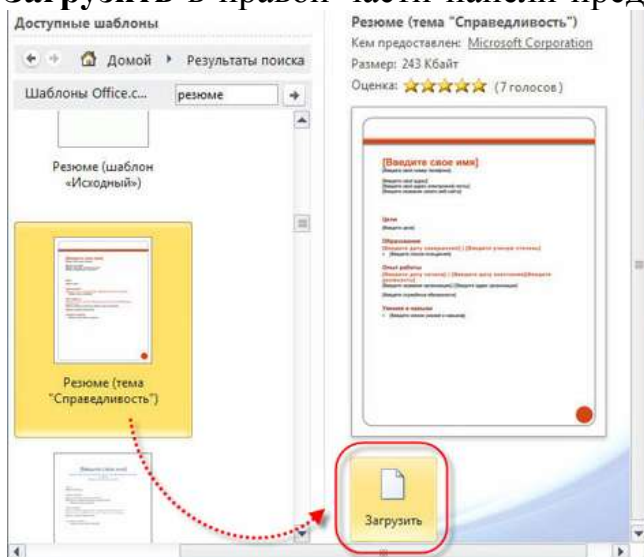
Загрузить в правой части панели пред

Доступные шаблоны

Домой ▸ Результаты поиска

Шаблоны Office.c... резюме

Резюме (шаблон «Исходный»)

Резюме (тема "Справедливость")

Резюме (тема "Справедливость")

Кем предоставлен: Microsoft Corporation

Размер: 243 Кбайт

Оценка: ★★★★★ (7 голосов)

[Введите свое имя]

Загрузить